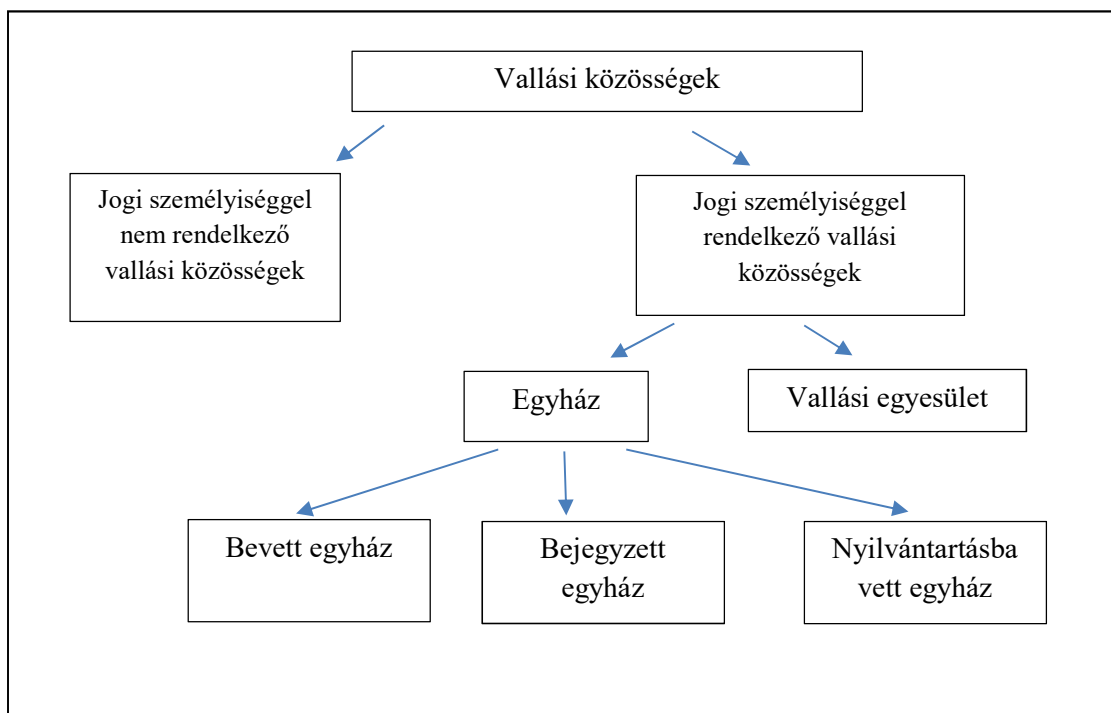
Vallási közösségek

Jogi személyiséggel nem rendelkező vallási közösségek

Jogi személyiséggel rendelkező vallási közösségek

Egyház

Vallási egyesület

Bevett egyház

Bejegyzett egyház

Nyilvántartásba vett egyház